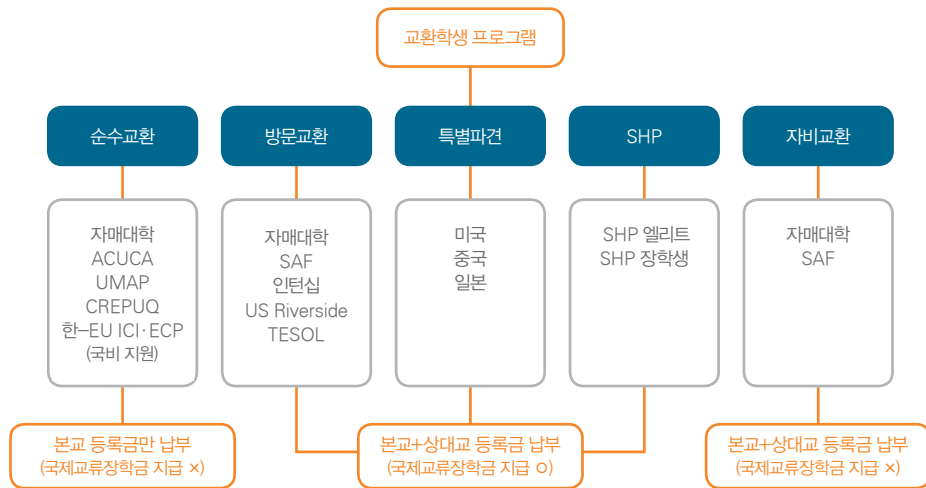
교환학생 프로그램

순수교환

자매대학
ACUCA
UMAP
CREPUQ
한–EU ICI · ECP
(국비 지원)

방문교환

자매대학
SAF
인턴십
US Riverside
TESOL

특별파견

미국
중국
일본

SHP

SHP 엘리트
SHP 장학생

자비교환

자매대학
SAF

본교 등록금만 납부
(국제교류장학금 지급 ×)

본교+상대교 등록금 납부
(국제교류장학금 지급 ○)

본교+상대교 등록금 납부
(국제교류장학금 지급 ×)